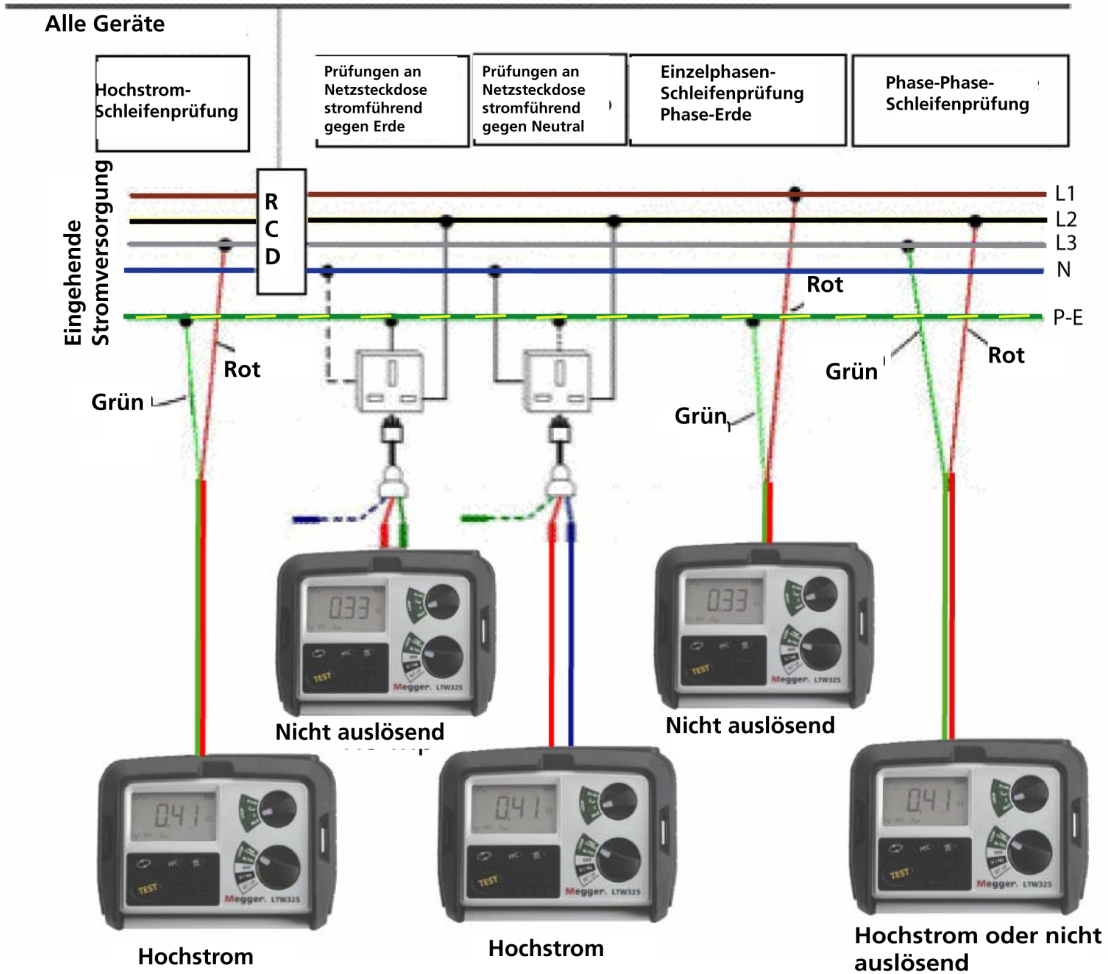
Alle Geräte

Hochstrom-Schleifenprüfung

Prüfungen an Netzsteckdose stromführend gegen Erde

Prüfungen an Netzsteckdose stromführend gegen Neutral

Einzelphasen-Schleifenprüfung Phase-Erde

Phase-Phase-Schleifenprüfung

R C D

L1
L2
L3
N
P-E

Eingehende Stromversorgung

Rot
Grün
Rot
Grün
Grün
Rot

0.33
TEST
Megger. LTW325
Nicht auslösend

0.33
TEST
Megger. LTW325
Nicht auslösend

0.41
TEST
Megger. LTW325
Hochstrom

0.41
TEST
Megger. LTW325
Hochstrom

0.41
TEST
Megger. LTW325
Hochstrom oder nicht auslösend